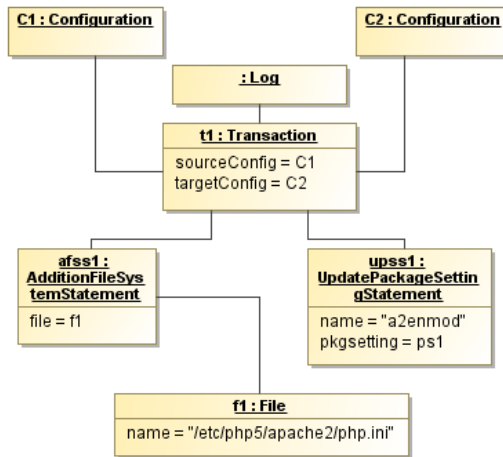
C1 : Configuration

C2 : Configuration

: Log

t1 : Transaction

sourceConfig = C1
targetConfig = C2

afss1 : AdditionFileSystemStatement

file = f1

upss1 : UpdatePackageSettingStatement

name = "a2enmod"
pkgsetting = ps1

f1 : File

name = "/etc/php5/apache2/php.ini"